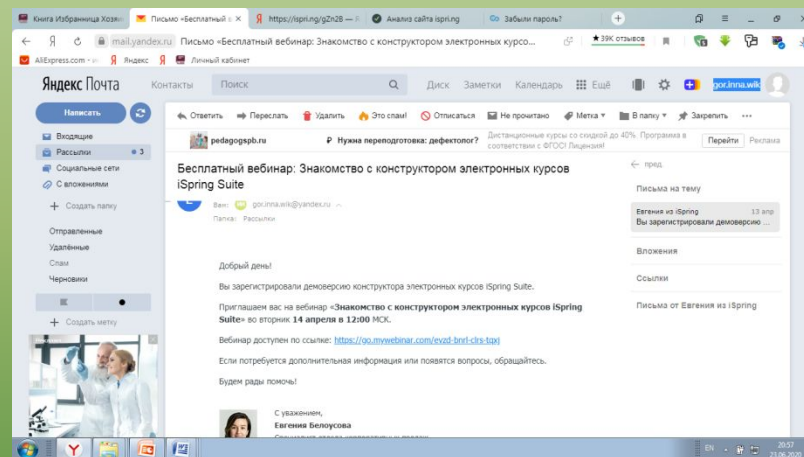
Книга Избранница Хозя | Письмо «Бесплатный в | https://ispri.ng/gZn28 — Я | Анализ сайта ispri.ng | Забыли пароль?

mail.yandex.ru Письмо «Бесплатный вебинар: Знакомство с конструктором электронных курсов... ★39К отзывов

AliExpress.com | Яндекс | Личный кабинет

Яндекс Почта Контакты Поиск Диск Заметки Календарь Ещё gor.inna.wik

Написать

Входящие
Рассылки 3
Социальные сети
С вложениями
Создать папку

Отправленные
Удалённые
Спам
Черновики

Создать метку

Ответить Переслать Удалить Это спам! Отписаться Не прочитано Метка В папку Закрепить

pedagogspb.ru Нужна переподготовка: дефектолог? Дистанционные курсы со скидкой до 40%. Программа в соответствии с ФГОС! Лицензия! Перейти Реклама

Бесплатный вебинар: Знакомство с конструктором электронных курсов iSpring Suite

Вам gor.inna.wik@yandex.ru
Папка: Рассылки

Добрый день!

Вы зарегистрировали демоверсию конструктора электронных курсов iSpring Suite.

Приглашаем вас на вебинар «Знакомство с конструктором электронных курсов iSpring Suite» во вторник 14 апреля в 12:00 МСК.

Вебинар доступен по ссылке: https://go.mywebinar.com/evzd-bnrl-clrs-tqxj

Если потребуется дополнительная информация или появятся вопросы, обращайтесь.

Будем рады помочь!

С уважением,
Евгения Белоусова

пред

Письма на тему

Евгения из iSpring 13 апр
Вы зарегистрировали демоверсию

Вложения

Ссылки

Письма от Евгения из iSpring

EN 20:57 23.06.2020